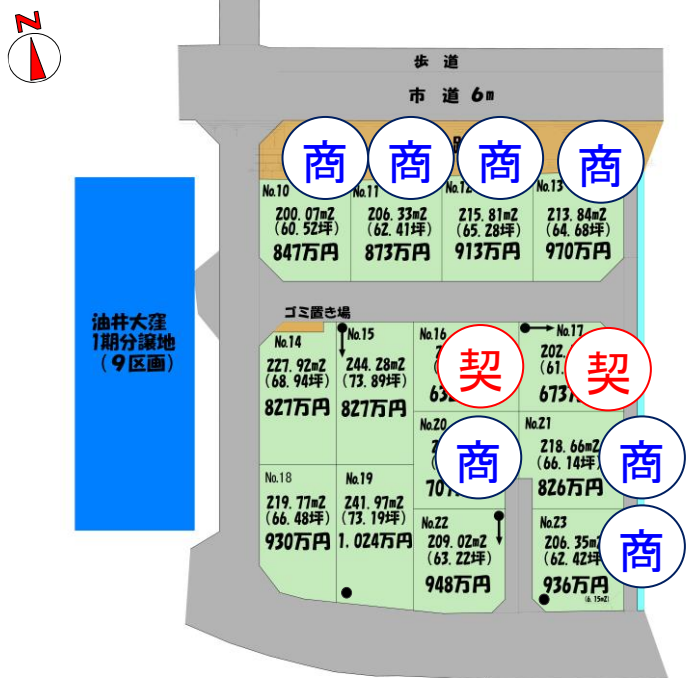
N

歩道

市道 6m

商 商 商 商

No.10
200.07m2
(60.52坪)
847万円

No.11
206.33m2
(62.41坪)
873万円

No.12
215.81m2
(65.28坪)
913万円

No.13
213.84m2
(64.68坪)
970万円

油井大窪
1期分譲地
(9区画)

ゴミ置き場

No.14
227.92m2
(68.94坪)
827万円

No.15
244.28m2
(73.89坪)
827万円

No.16
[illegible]
63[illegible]

契

No.17
202.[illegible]
(61.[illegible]
673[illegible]

契

No.20
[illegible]
70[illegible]

商

No.21
218.66m2
(66.14坪)
826万円

商

No.18
219.77m2
(66.48坪)
930万円

No.19
241.97m2
(73.19坪)
1,024万円

No.22
209.02m2
(63.22坪)
948万円

No.23
206.35m2
(62.42坪)
936万円

商

(6.15m2)